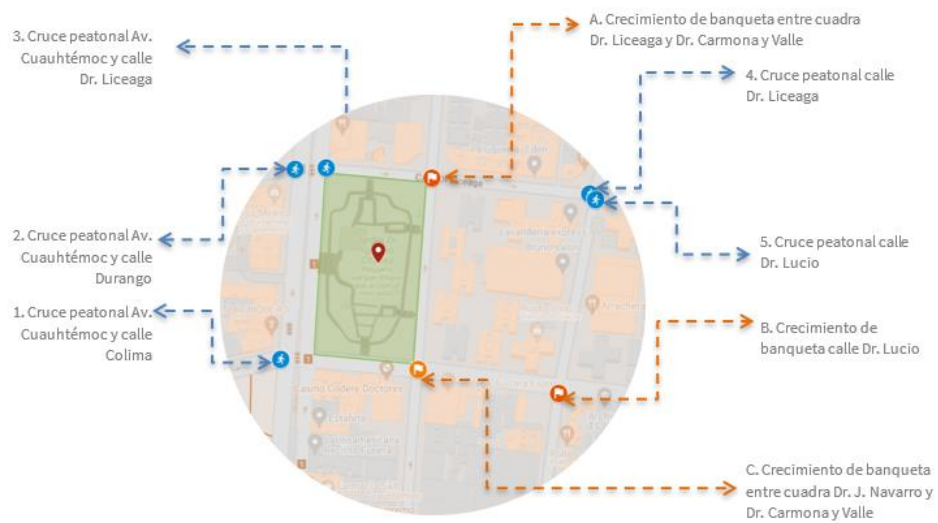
3. Cruce peatonal Av. Cuauhtémoc y calle Dr. Liceaga

A. Crecimiento de banqueta entre cuadra Dr. Liceaga y Dr. Carmona y Valle

4. Cruce peatonal calle Dr. Liceaga

2. Cruce peatonal Av. Cuauhtémoc y calle Durango

5. Cruce peatonal calle Dr. Lucio

1. Cruce peatonal Av. Cuauhtémoc y calle Colima

B. Crecimiento de banqueta calle Dr. Lucio

C. Crecimiento de banqueta entre cuadra Dr. J. Navarro y Dr. Carmona y Valle